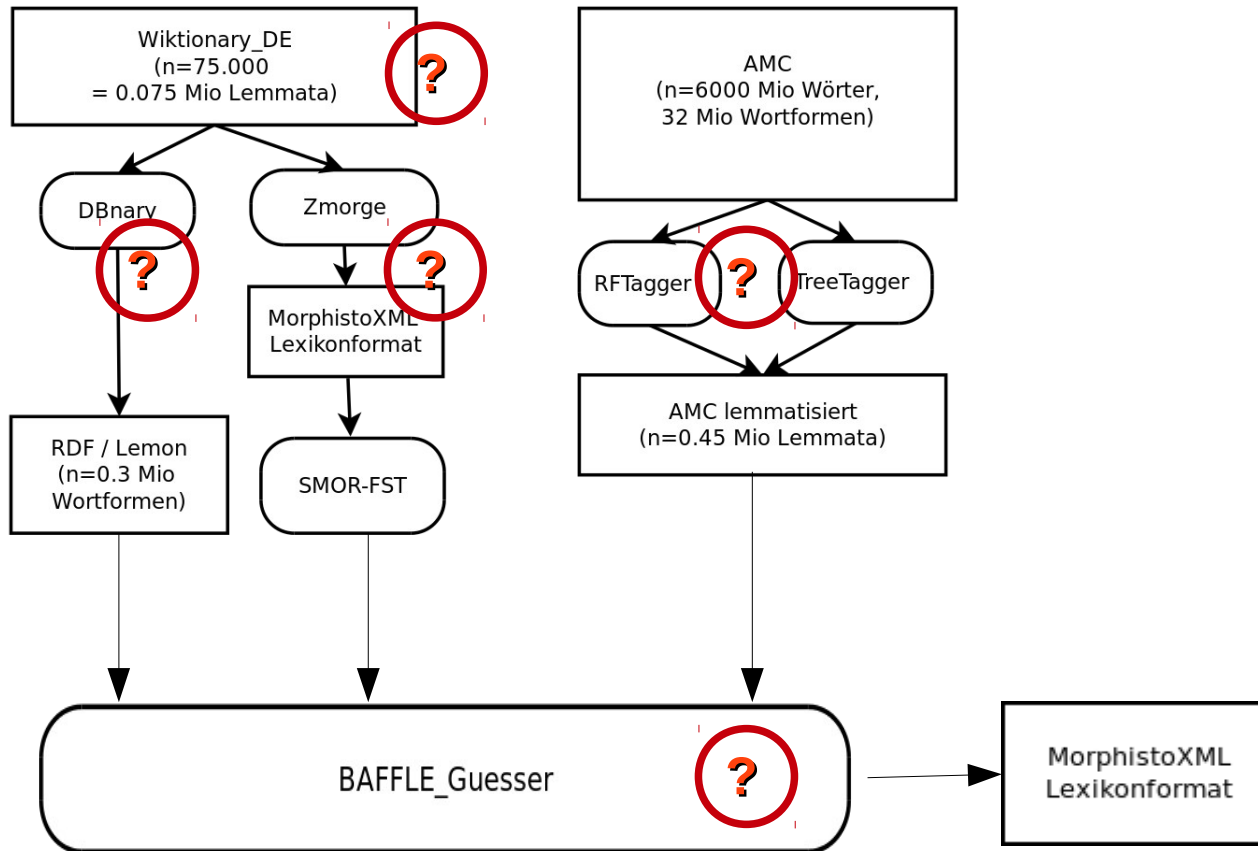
Wiktionary_DE
(n=75.000
= 0.075 Mio Lemmata)

?

AMC
(n=6000 Mio Wörter,
32 Mio Wortformen)

DBnary

?

Zmorge

?

RFTagger

?

TreeTagger

MorphistoXML
Lexikonformat

AMC lemmatisiert
(n=0.45 Mio Lemmata)

RDF / Lemon
(n=0.3 Mio
Wortformen)

SMOR-FST

BAFFLE_Guesser

?

MorphistoXML
Lexikonformat